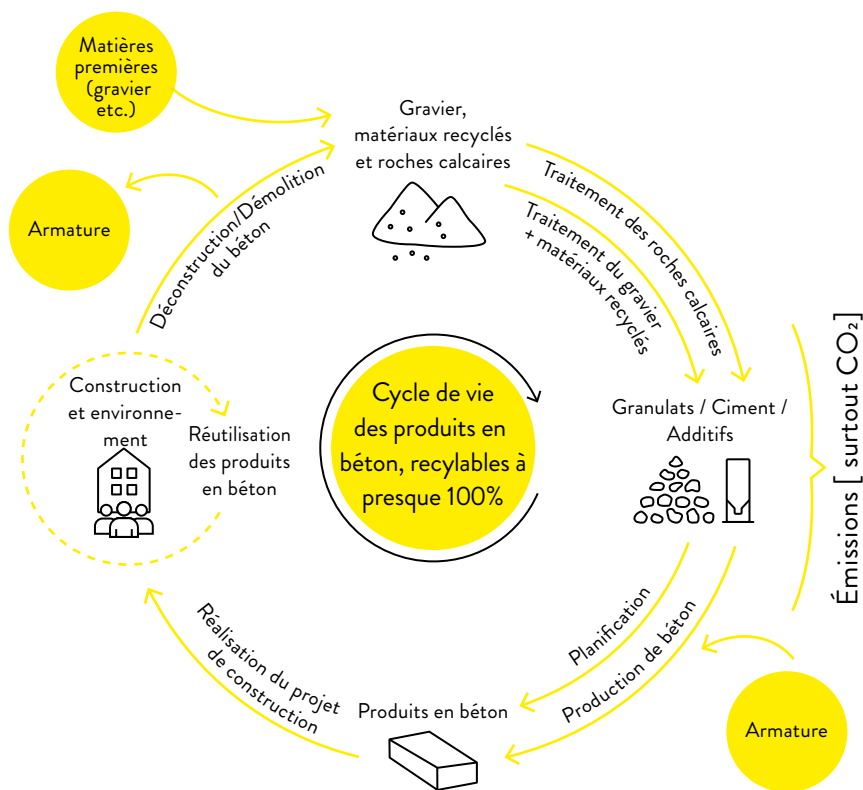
Matières premières (gravier etc.)

Gravier, matériaux recyclés et roches calcaires

Armature

Déconstruction/Démolition du béton

Traitement des roches calcaires

Traitement du gravier + matériaux recyclés

Construction et environnement

Réutilisation des produits en béton

Cycle de vie des produits en béton, recylables à presque 100%

Granulats / Ciment / Additifs

Émissions [ surtout $CO_2$ ]

Planification

Production de béton

Réalisation du projet de construction

Produits en béton

Armature